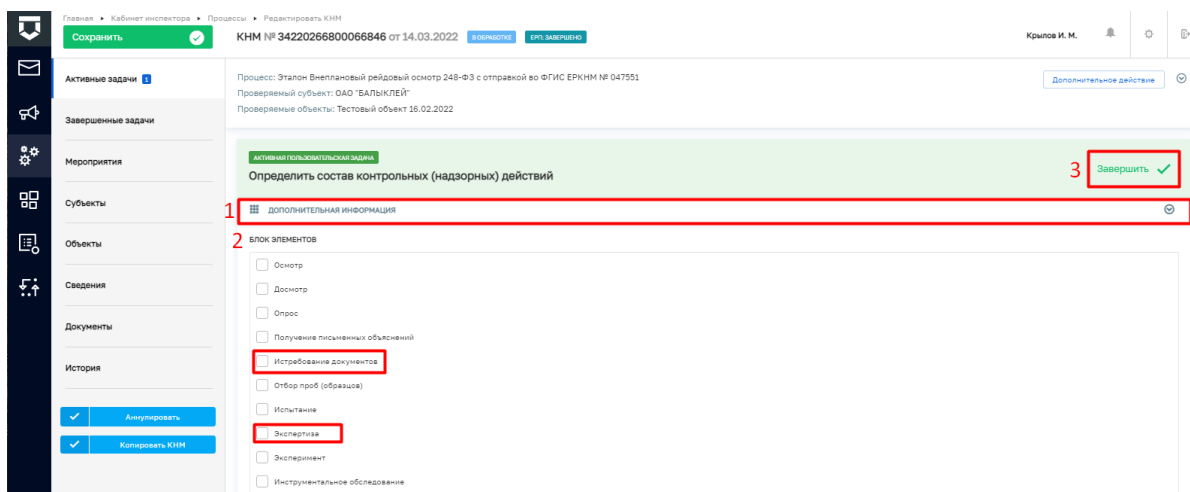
Главная • Кабинет инспектора • Процессы • Редактировать КНМ

Сохранить

КНМ № 34220266800066846 от 14.03.2022 В ОБРАБОТКЕ ЕРП: ЗАВЕРШЕНО

Крылов И. М.

Активные задачи 1

Завершенные задачи

Мероприятия

Субъекты

Объекты

Сведения

Документы

История

Аннулировать

Копировать КНМ

Процесс: Эталон Внеплановый рейдовый осмотр 248-ФЗ с отправкой во ФГИС ЕРКНМ № 047551
Проверяемый субъект: ОАО "БАЛЫКЛЕЙ"
Проверяемые объекты: Тестовый объект 16.02.2022

Дополнительное действие

АКТИВНАЯ ПОЛЬЗОВАТЕЛЬСКАЯ ЗАДАЧА

Определить состав контрольных (надзорных) действий

3 Завершить

1 ДОПОЛНИТЕЛЬНАЯ ИНФОРМАЦИЯ

2 БЛОК ЭЛЕМЕНТОВ

Осмотр

Досмотр

Опрос

Получение письменных объяснений

Истребование документов

Отбор проб (образцов)

Испытание

Экспертиза

Эксперимент

Инструментальное обследование